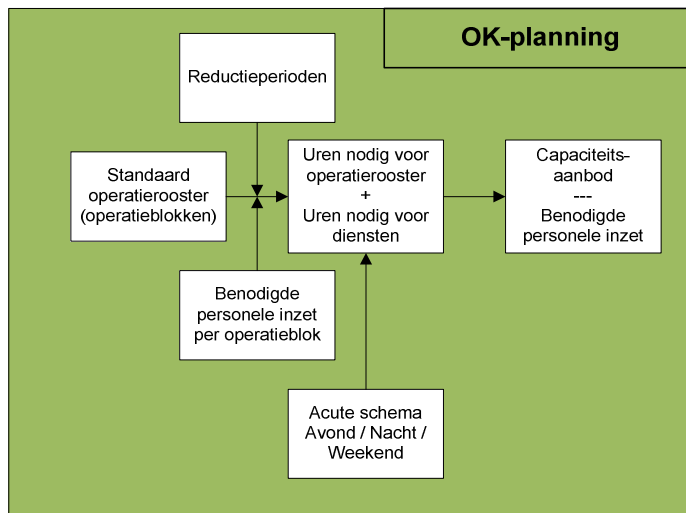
OK-planning

Reductieperioden

Standaard operatierooster (operatieblokken)

Uren nodig voor operatierooster
+
Uren nodig voor diensten

Capaciteits-aanbod
---
Benodigde personele inzet

Benodigde personele inzet per operatieblok

Acute schema Avond / Nacht / Weekend